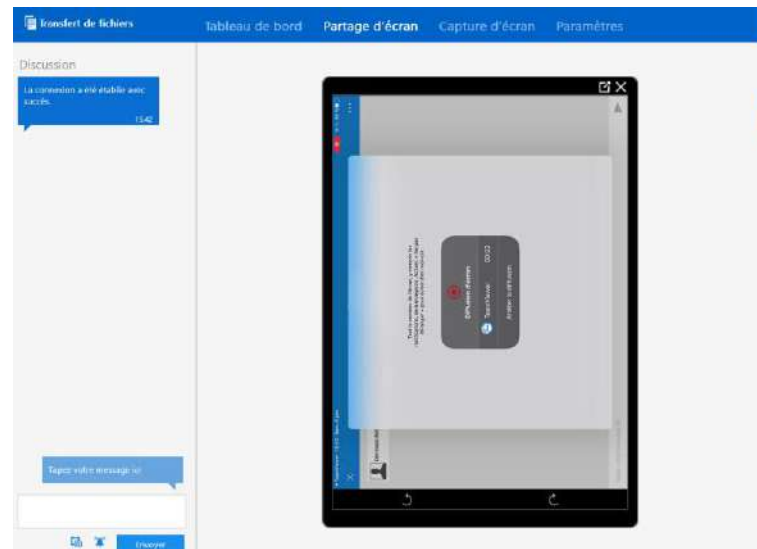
Transfert de fichiers

Tableau de bord

Partage d'écran

Capture d'écran

Paramètres

Discussion

La connexion a été établie avec succès.

13:42

Tapez votre message ici

Envoyer

Diffusion d'écran

TeamViewer

00:02

Arrêter la diffusion

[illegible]